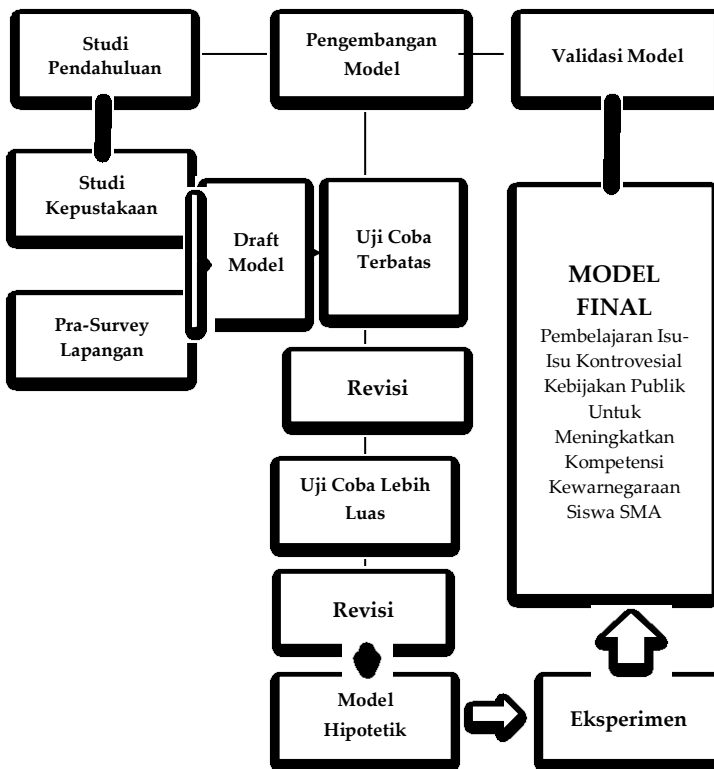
Studi Pendahuluan

Pengembangan Model

Validasi Model

Studi Kepustakaan

Draft Model

Uji Coba Terbatas

Pra-Survey Lapangan

MODEL FINAL

Pembelajaran Isu-Isu Kontrovesial Kebijakan Publik Untuk Meningkatkan Kompetensi Kewarnegaraan Siswa SMA

Revisi

Uji Coba Lebih Luas

Revisi

Model Hipotetik

Eksperimen